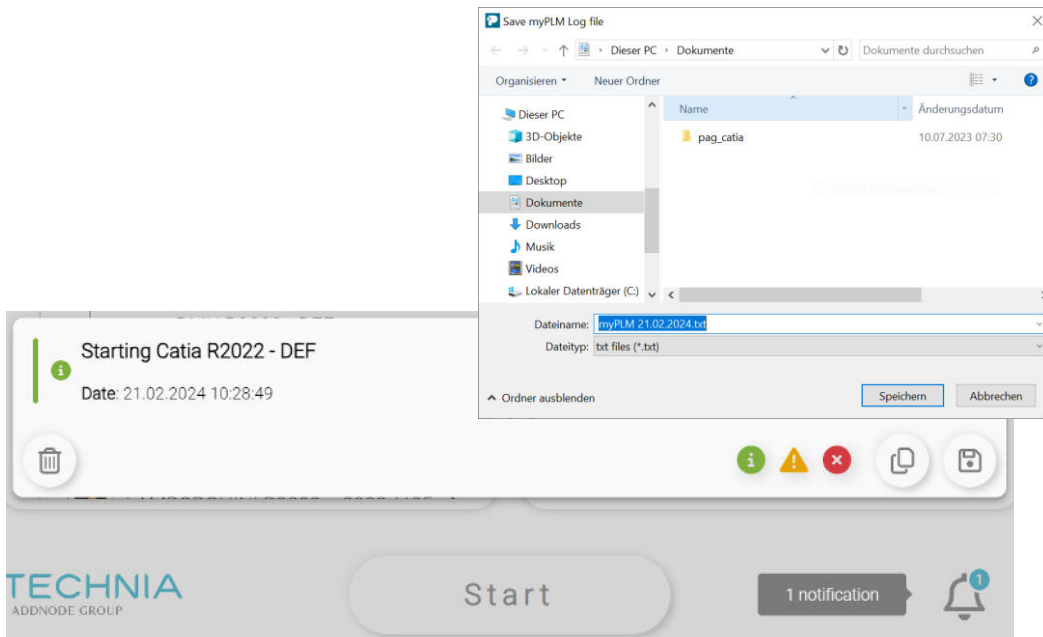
Save myPLM Log file

Dieser PC › Dokumente

Dokumente durchsuchen

Organisieren ▾ Neuer Ordner

Dieser PC
3D-Objekte
Bilder
Desktop
Dokumente
Downloads
Musik
Videos
Lokaler Datenträger (C:)

| Name | Änderungsdatum |
|---|---|
| pag_catia | 10.07.2023 07:30 |

Dateiname: myPLM 21.02.2024.txt
Dateityp: txt files (*.txt)

Ordner ausblenden

Speichern Abbrechen

Starting Catia R2022 - DEF

Date: 21.02.2024 10:28:49

TECHNIA
ADDNODE GROUP

Start

1 notification

1